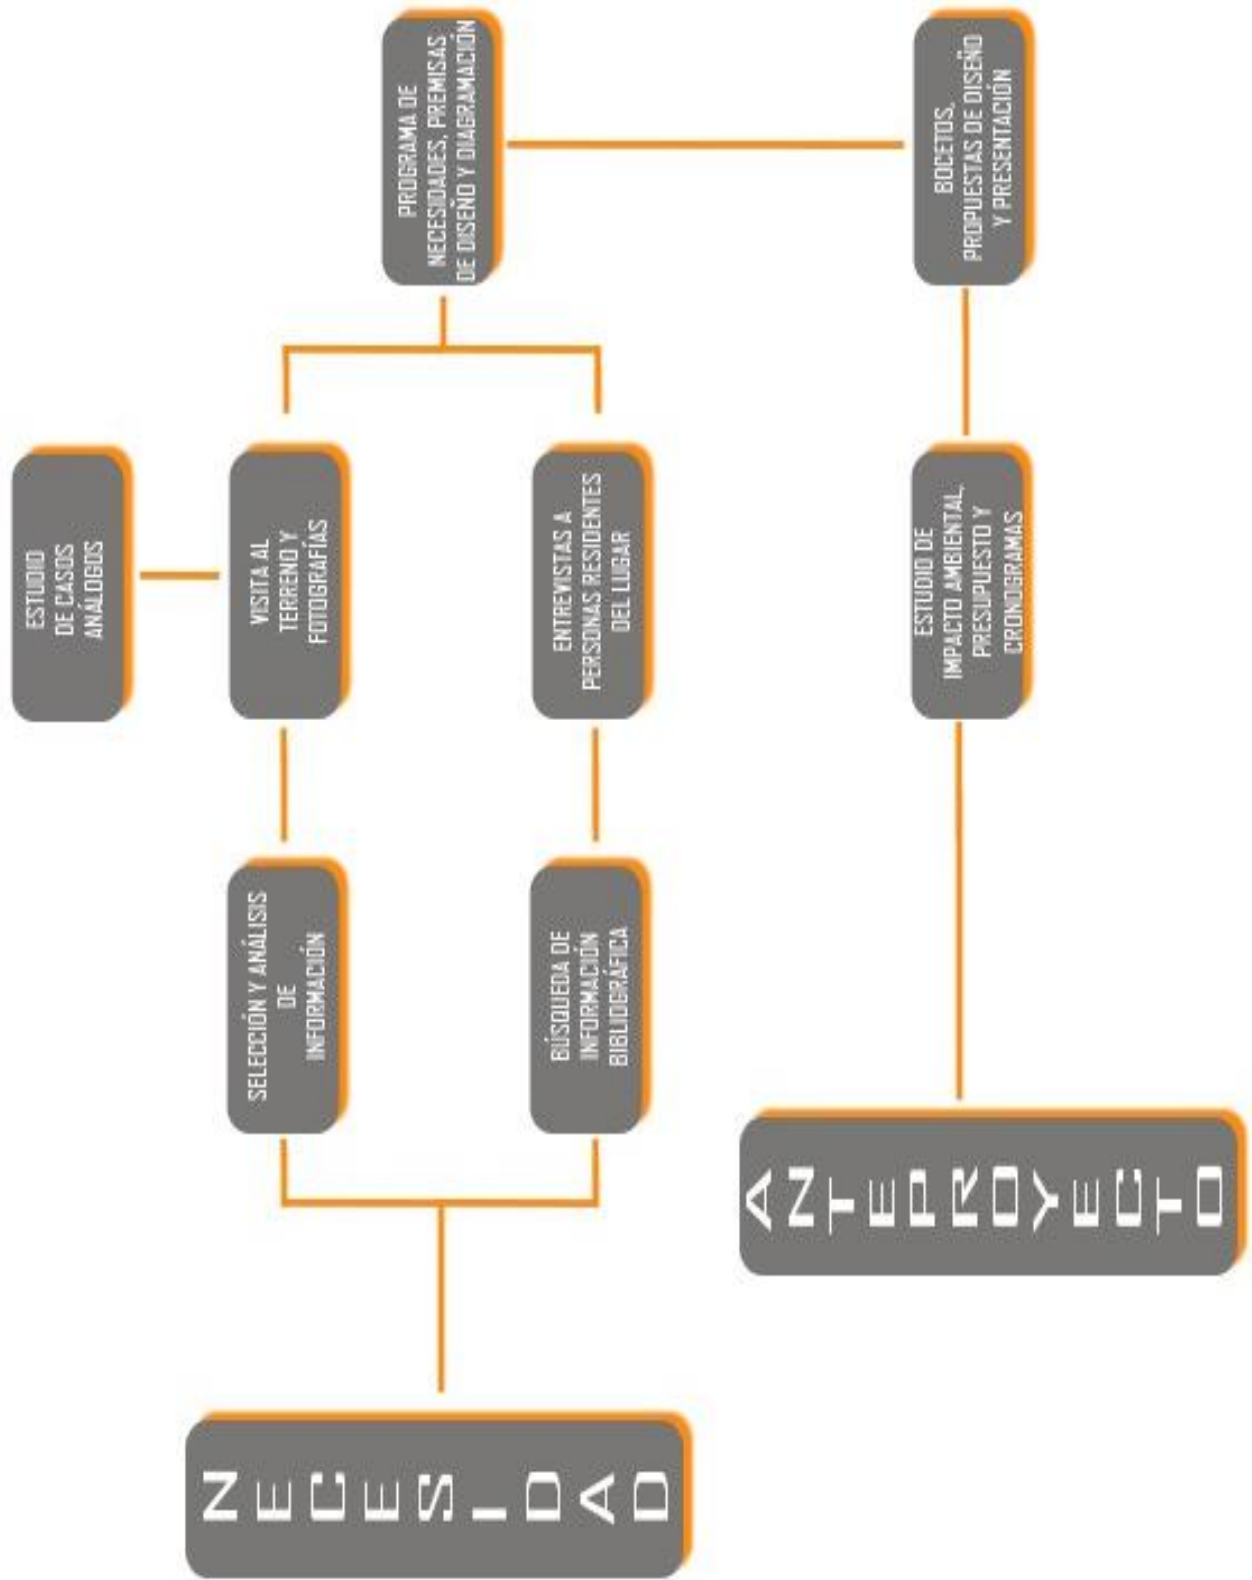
NECESIDAD

SELECCIÓN Y ANÁLISIS DE INFORMACIÓN

BÚSQUEDA DE INFORMACIÓN BIBLIOGRÁFICA

VISITA AL TERRENO Y FOTOGRAFÍAS

ESTUDIO DE CASOS ÁNALOGOS

ENTREVISTAS A PERSONAS RESIDENTES DEL LUGAR

PROGRAMA DE NECESIDADES, PREMISAS DE DISEÑO Y DIAGRAMACIÓN

BOCETOS, PROPUESTAS DE DISEÑO Y PRESENTACIÓN

ESTUDIO DE IMPACTO AMBIENTAL, PRESUPUESTO Y CRONOGRAMAS

ANTEPROYECTO